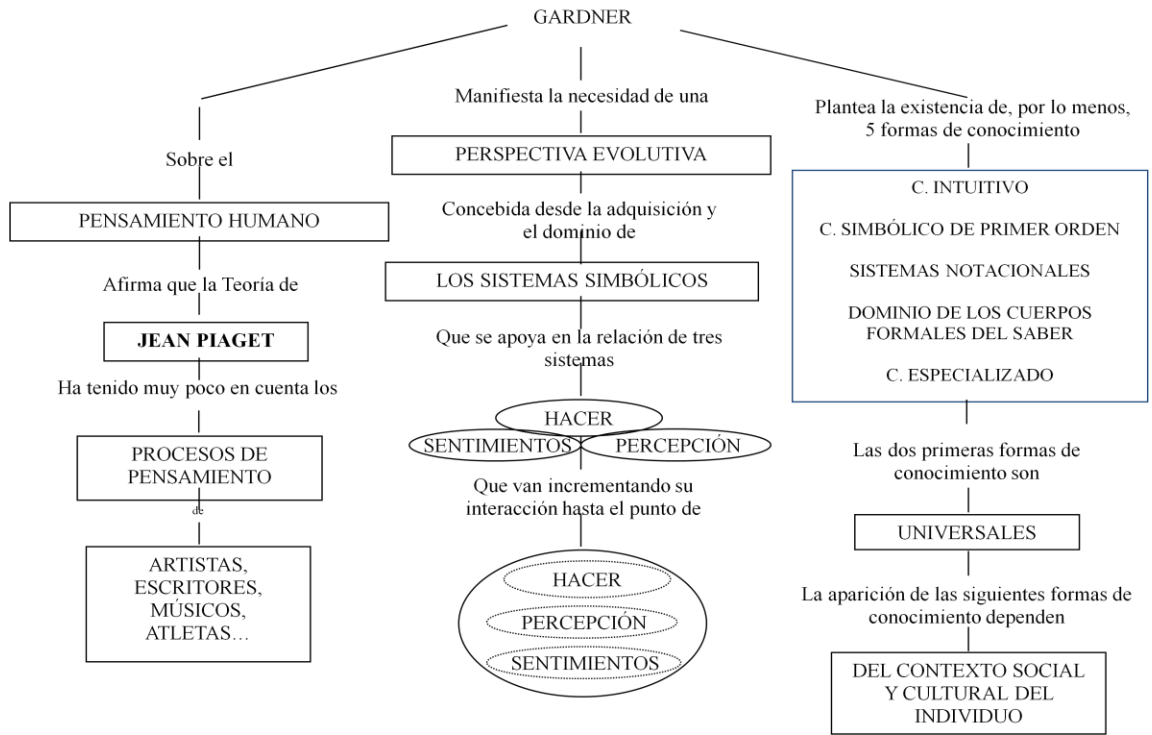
GARDNER

Sobre el

PENSAMIENTO HUMANO

Afirma que la Teoría de

JEAN PIAGET

Ha tenido muy poco en cuenta los

PROCESOS DE PENSAMIENTO

de

ARTISTAS, ESCRITORES, MÚSICOS, ATLETAS…

Manifiesta la necesidad de una

PERSPECTIVA EVOLUTIVA

Concebida desde la adquisición y el dominio de

LOS SISTEMAS SIMBÓLICOS

Que se apoya en la relación de tres sistemas

HACER

SENTIMIENTOS

PERCEPCIÓN

Que van incrementando su interacción hasta el punto de

HACER

PERCEPCIÓN

SENTIMIENTOS

Plantea la existencia de, por lo menos, 5 formas de conocimiento

C. INTUITIVO

C. SIMBÓLICO DE PRIMER ORDEN

SISTEMAS NOTACIONALES

DOMINIO DE LOS CUERPOS FORMALES DEL SABER

C. ESPECIALIZADO

Las dos primeras formas de conocimiento son

UNIVERSALES

La aparición de las siguientes formas de conocimiento dependen

DEL CONTEXTO SOCIAL Y CULTURAL DEL INDIVIDUO